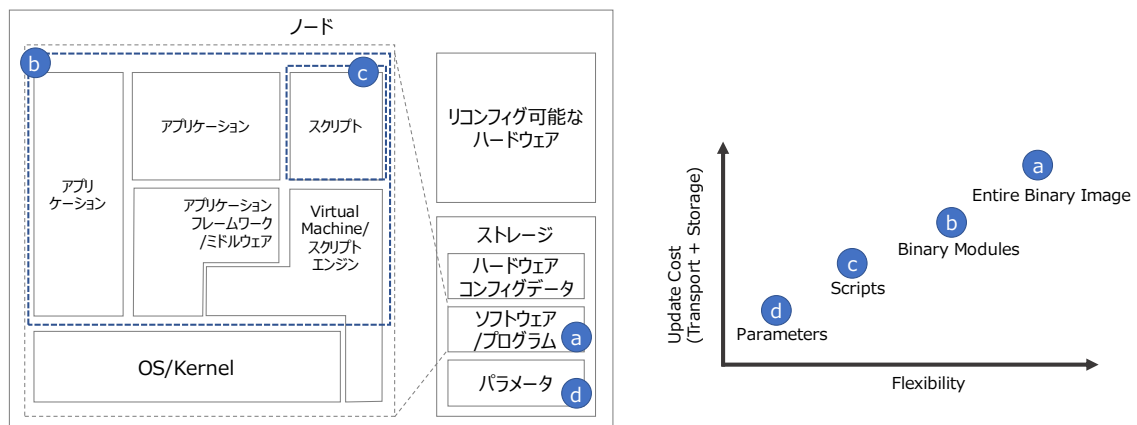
ノード

b

c

アプリケーション

スクリプト

リコンフィグ可能なハードウェア

アプリケーション

アプリケーションフレームワーク/ミドルウェア

Virtual Machine/スクリプトエンジン

ストレージ

ハードウェアコンフィグデータ

ソフトウェア/プログラム

a

OS/Kernel

パラメータ

d

Update Cost
(Transport + Storage)

a
Entire Binary Image

b
Binary Modules

c
Scripts

d
Parameters

Flexibility